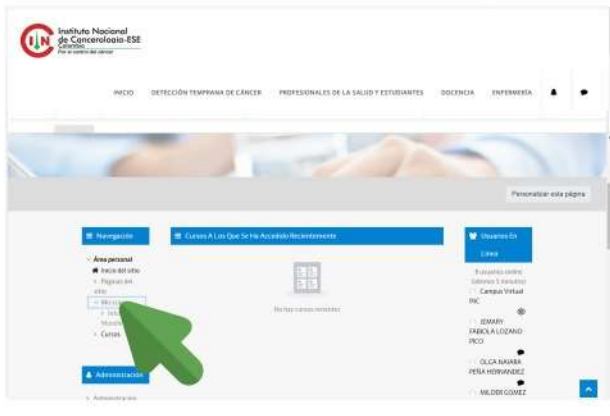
Instituto Nacional de Cancerología-ESE
Colombia
Por el control del cáncer

INICIO DETECCIÓN TEMPRANA DE CÁNCER PROFESIONALES DE LA SALUD Y ESTUDIANTES DOCENCIA ENFERMERÍA

Personalizar esta página

Navegación

Área personal
Inicio del sitio
Páginas del sitio
Mis cursos
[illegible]
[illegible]
Cursos

Cursos A Los Que Se Ha Accedido Recientemente

No hay cursos recientes

Usuarios En Línea

3 usuarios online (últimos 5 minutos)
Campus Virtual INC
JEMARY FABIOLA LOZANO PICO
OLGA NAIARA PEÑA HERNANDEZ
MILDER GOMEZ

Administración

Administración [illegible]